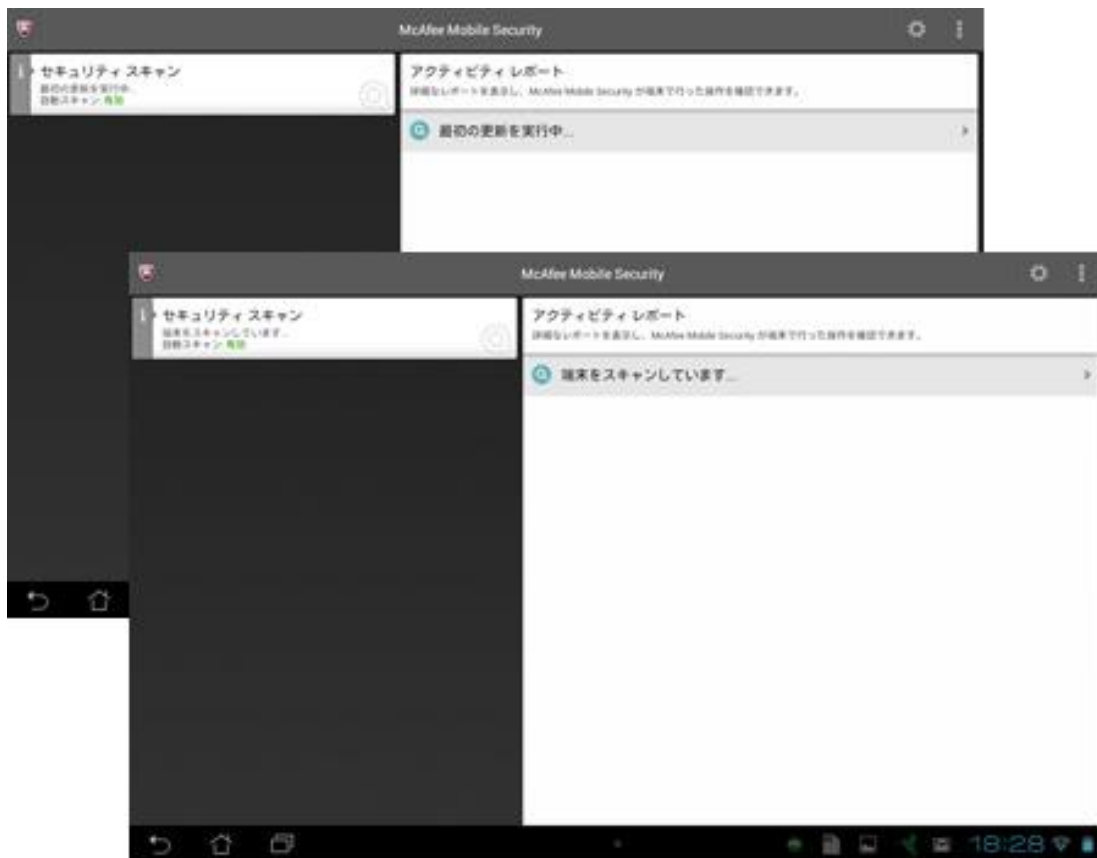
McAfee Mobile Security

セキュリティ スキャン
最初の更新を実行中...
自動スキャン: 有効

アクティビティ レポート
詳細なレポートを表示し、McAfee Mobile Security が端末で行った操作を確認できます。

最初の更新を実行中...

McAfee Mobile Security

セキュリティ スキャン
端末をスキャンしています...
自動スキャン: 有効

アクティビティ レポート
詳細なレポートを表示し、McAfee Mobile Security が端末で行った操作を確認できます。

端末をスキャンしています...

18:28